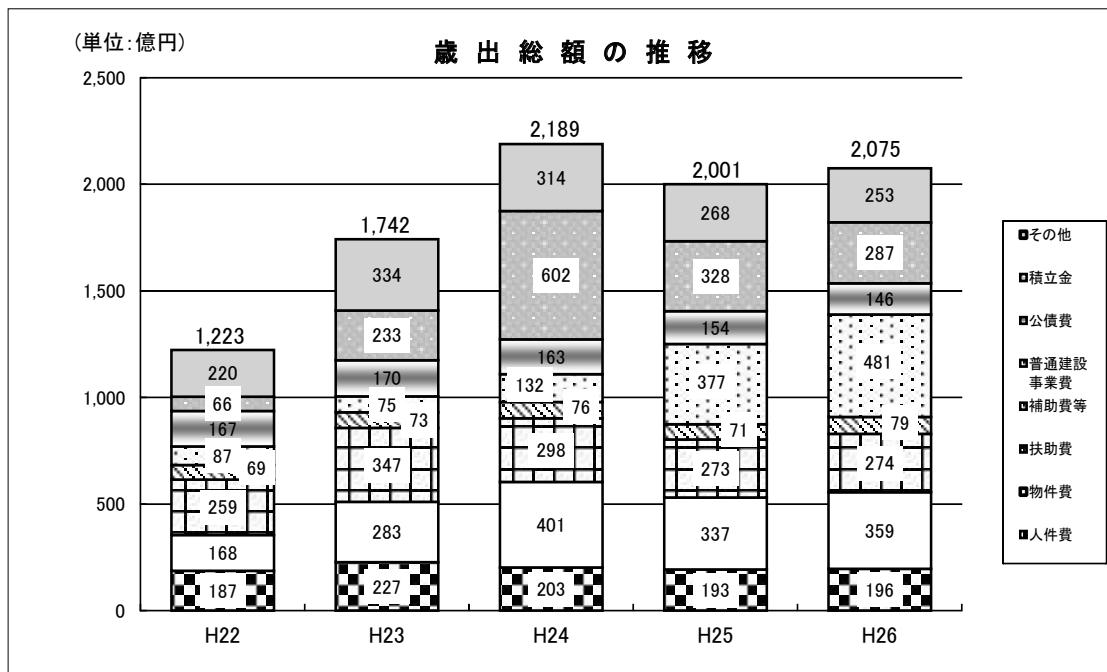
(単位:億円)

歳 出 総 額 の 推 移

2,500
2,000
1,500
1,000
500
0

| | H22 | H23 | H24 | H25 | H26 |
|---|---|---|---|---|---|
| 合計 | 1,223 | 1,742 | 2,189 | 2,001 | 2,075 |
| その他 | 220 | 334 | 314 | 268 | 253 |
| 積立金 | 66 | 233 | 602 | 328 | 287 |
| 公債費 | 167 | 170 | 163 | 154 | 146 |
| 普通建設事業費 | 87 | 75 | 132 | 377 | 481 |
| 補助費等 | 69 | 73 | 76 | 71 | 79 |
| 扶助費 | 259 | 347 | 298 | 273 | 274 |
| 物件費 | 168 | 283 | 401 | 337 | 359 |
| 人件費 | 187 | 227 | 203 | 193 | 196 |

その他
積立金
公債費
普通建設事業費
補助費等
扶助費
物件費
人件費